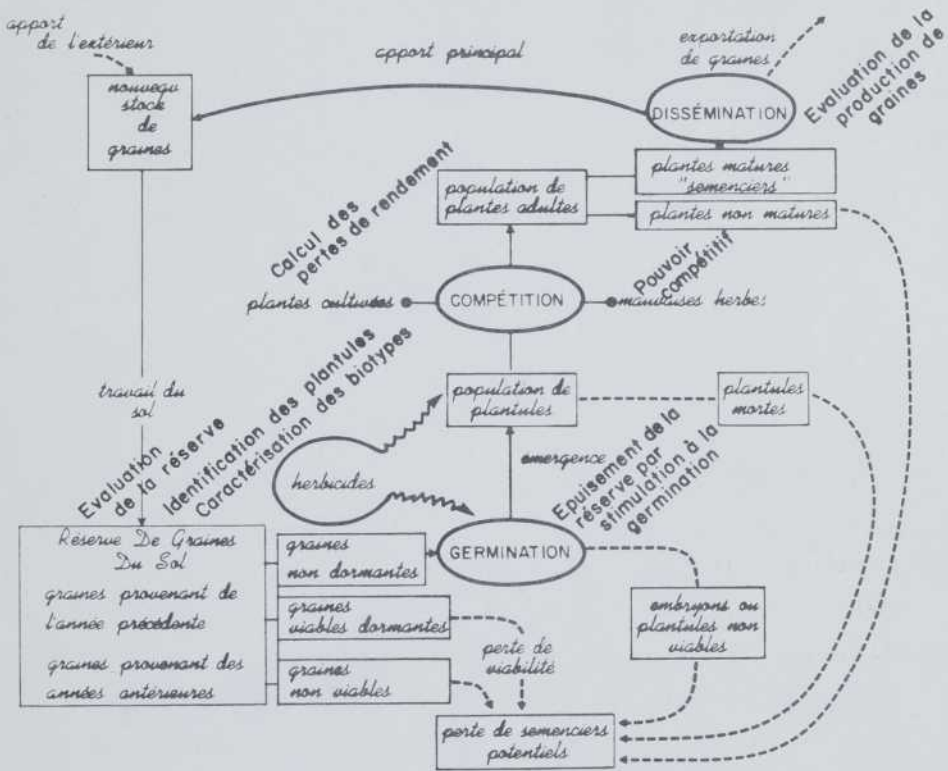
apport de l'extérieur

apport principal

exportation de graines

Evaluation de la production de graines

nouveau stock de graines

DISSÉMINATION

plantes matures "semenciers"

population de plantes adultes

plantes non matures

Calcul des pertes de rendement

Pouvoir compétitif

plantes cultivées

COMPÉTITION

mauvaises herbes

Identification des plantules
Caractérisation des biotypes

travail du sol

Evaluation de la réserve

population de plantules

plantules mortes

émergence

Epuisement de la réserve par stimulation à la germination

herbicides

Réserve De Graines Du Sol
graines provenant de l'année précédente
graines provenant des années antérieures

graines non dormantes

GERMINATION

graines viables dormantes

perte de viabilité

graines non viables

embryons ou plantules non viables

perte de semenciers potentiels